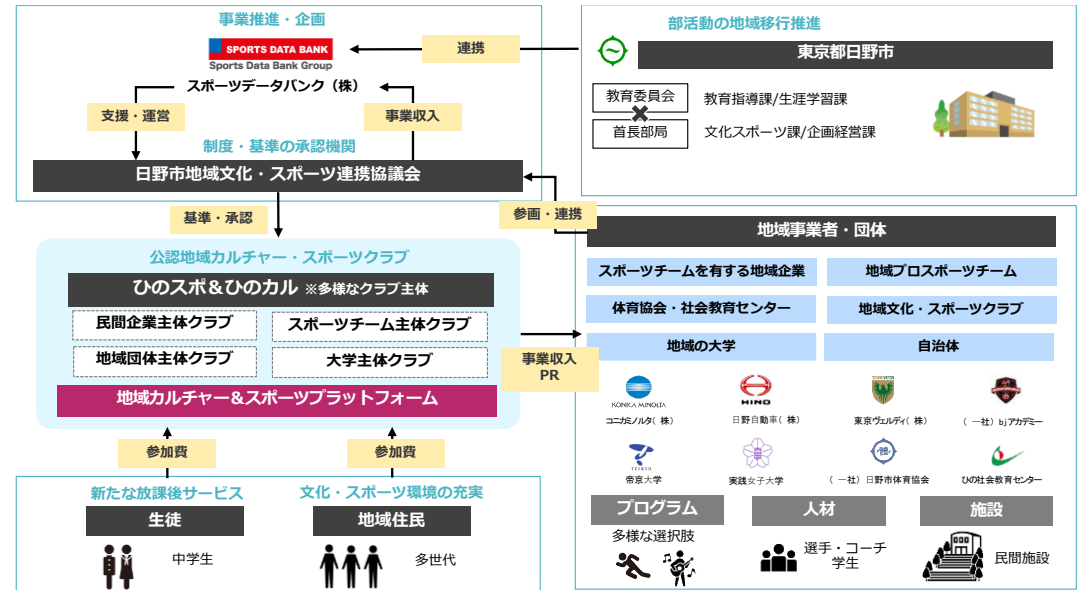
事業推進・企画

SPORTS DATA BANK
Sports Data Bank Group

スポーツデータバンク（株）

連携

支援・運営

事業収入

制度・基準の承認機関

日野市地域文化・スポーツ連携協議会

部活動の地域移行推進

東京都日野市

教育委員会

教育指導課/生涯学習課

首長部局

文化スポーツ課/企画経営課

参画・連携

基準・承認

公認地域カルチャー・スポーツクラブ

ひのスポ＆ひのカル ※多様なクラブ主体

民間企業主体クラブ

スポーツチーム主体クラブ

地域団体主体クラブ

大学主体クラブ

地域カルチャー＆スポーツプラットフォーム

事業収入 PR

地域事業者・団体

スポーツチームを有する地域企業

地域プロスポーツチーム

体育協会・社会教育センター

地域文化・スポーツクラブ

地域の大学

自治体

KONICA MINOLTA

コニカミノルタ（株）

HINO

日野自動車（株）

東京ヴェルディ（株）

（一社）bjアカデミー

TEIKYO

帝京大学

実践女子大学

（一社）日野市体育協会

ひの社会教育センター

参加費

参加費

新たな放課後サービス

文化・スポーツ環境の充実

生徒

中学生

地域住民

多世代

プログラム

多様な選択肢

人材

選手・コーチ
学生

施設

民間施設